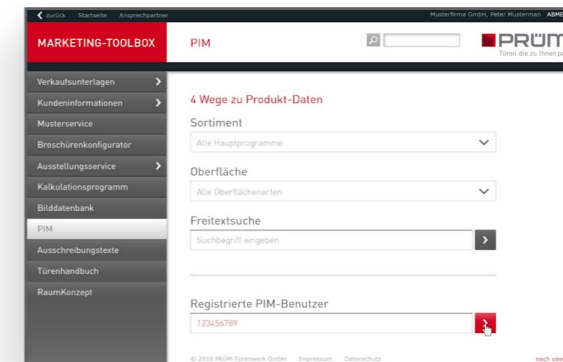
zurück Startseite Ansprechpartner

Musterfirma GmbH, Peter Musterman ABME

MARKETING-TOOLBOX

PIM

PRÜM

Türen die zu Ihnen p

Verkaufsunterlagen

Kundeninformationen

Musterservice

Broschürenkonfigurator

Ausstellungsservice

Kalkulationsprogramm

Bilddatenbank

PIM

Ausschreibungstexte

Türenhandbuch

RaumKonzept

4 Wege zu Produkt-Daten

Sortiment

Alle Hauptprogramme

Oberfläche

Alle Oberflächenarten

Freitextsuche

Suchbegriff eingeben

Registrierte PIM-Benutzer

123456789

© 2016 PRÜM-Türenwerk GmbH Impressum Datenschutz

nach obe